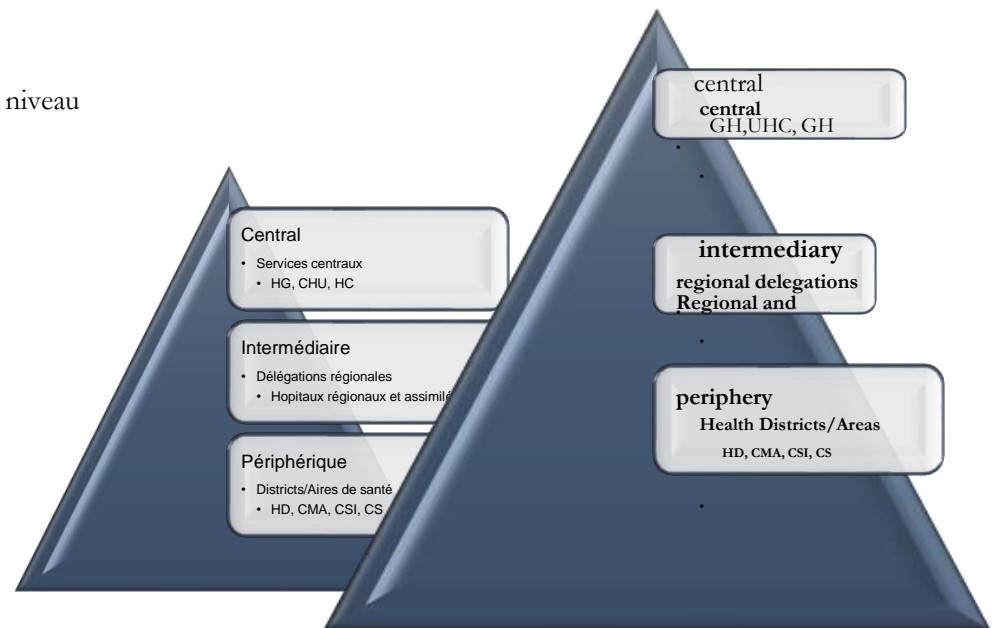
niveau

Central
• Services centraux
• HG, CHU, HC

Intermédiaire
• Délégations régionales
• Hopitaux régionaux et assimilé

Périphérique
• Districts/Aires de santé
• HD, CMA, CSI, CS

central
central
GH,UHC, GH

intermediary
regional delegations
Regional and

periphery
Health Districts/Areas
HD, CMA, CSI, CS